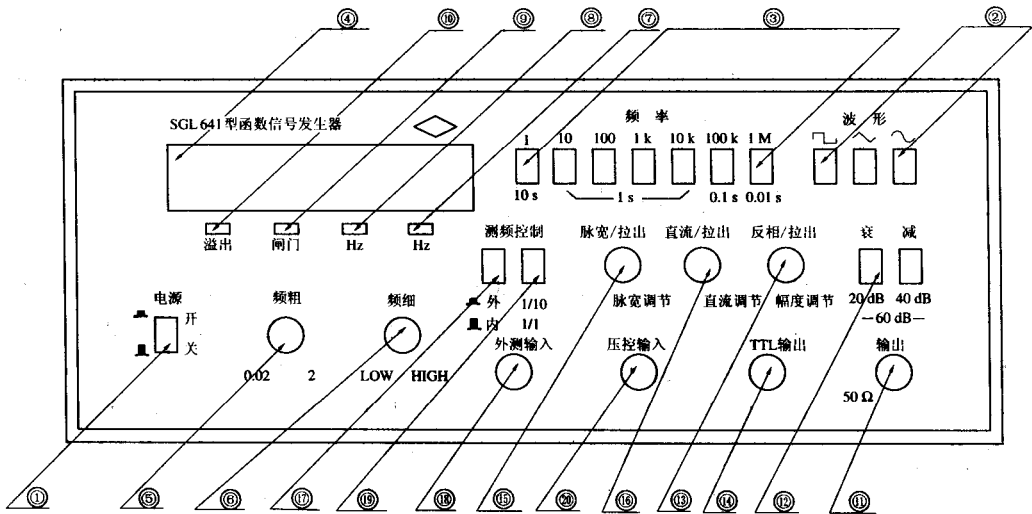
④ ⑩ ⑨ ⑧ ⑦ ③ ②

SGL 641型函数信号发生器

频 率

1 10 100 1 k 10 k 100 k 1 M

10 s 1 s 0.1 s 0.01 s

波 形

溢出 闸门 Hz Hz

测频控制

外 1/10

内 1/1

脉宽/拉出 直流/拉出 反相/拉出

脉宽调节 直流调节 幅度调节

衰 减

20 dB 40 dB

— 60 dB —

电源

开

关

频粗

0.02 2

频细

LOW HIGH

外测输入 压控输入 TTL输出 输出

50 Ω

① ⑤ ⑥ ⑰ ⑲ ⑱ ⑮ ⑳ ⑯ ⑬ ⑭ ⑫ ⑪